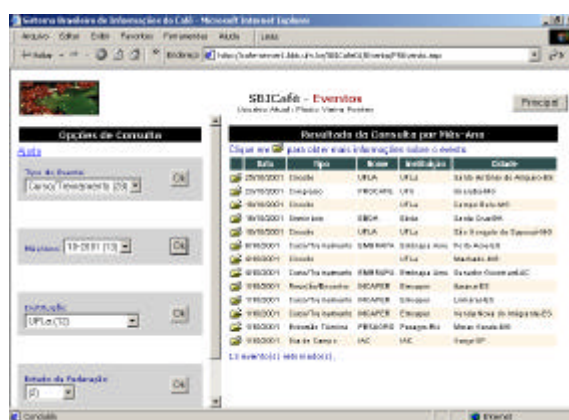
Sistema Brasileiro de Informações do Café - Microsoft Internet Explorer

Arquivo Editar Exibir Favoritos Ferramentas Ajuda Links

Endereço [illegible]

SBICafé - Eventos
Usuário Atual: Plínio Vieira Freitas

Principal

Opções de Consulta

Ajuda

Tipo de Evento
Curso/Treinamento (29)
Ok

Mês/Ano
10/2001 (13)
Ok

Instituição
UFLa (12)
Ok

Estado da Federação
(0)
Ok

Resultado da Consulta por Mês-Ano

Clique em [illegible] para obter mais informações sobre o evento.

| Data | Tipo | Nome | Instituição | Cidade |
|---|---|---|---|---|
| 25/10/2001 | Dia de Campo | UFLA | UFLa | Santo Antônio do Amparo-MG |
| 25/10/2001 | Congresso | PROCAFE | UFV | Lavras-MG |
| 18/10/2001 | Dia de Campo | | UFLa | Campo Belo-MG |
| 16/10/2001 | Seminário | EBDA | Ebda | Santa Cruz-BA |
| 16/10/2001 | Dia de Campo | UFLA | UFLa | São Gonçalo do Sapucaí-MG |
| 9/10/2001 | Curso/Treinamento | EMBRAPA | Embrapa Amazônia | Porto Velho-RO |
| 8/10/2001 | Dia de Campo | | UFLa | Machado-MG |
| 8/10/2001 | Curso/Treinamento | EMBRAPA | Embrapa Amazônia | Senador Guiomard-AC |
| 1/10/2001 | Reunião/Encontro | INCAPER | Emcapa | Baixo-ES |
| 1/10/2001 | Curso/Treinamento | INCAPER | Emcapa | Linhares-ES |
| 1/10/2001 | Curso/Treinamento | INCAPER | Emcapa | Venda Nova do Imigrante-ES |
| 1/10/2001 | Extensão Técnica | PESAGRO | Pesagro Rio | Minas Gerais-MG |
| 1/10/2001 | Dia de Campo | IAC | IAC | Garça-SP |

13 evento(s) encontrado(s).

Concluído

Internet